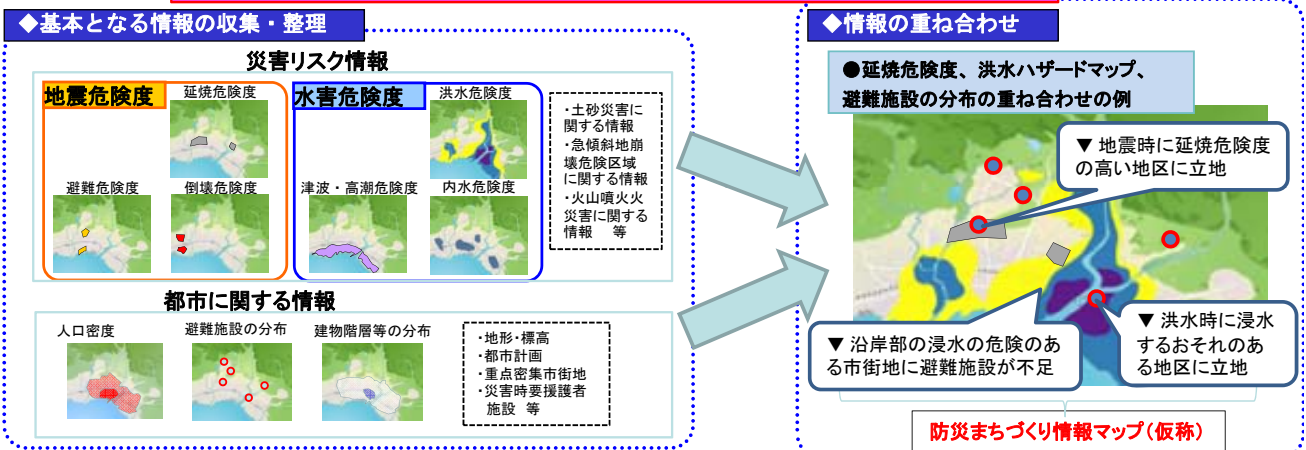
◆基本となる情報の収集・整理

災害リスク情報

地震危険度

延焼危険度

避難危険度

倒壊危険度

水害危険度

洪水危険度

津波・高潮危険度

内水危険度

・土砂災害に関する情報
・急傾斜地崩壊危険区域に関する情報
・火山噴火火災害に関する情報　等

都市に関する情報

人口密度

避難施設の分布

建物階層等の分布

・地形・標高
・都市計画
・重点密集市街地
・災害時要援護者施設　等

◆情報の重ね合わせ

●延焼危険度、洪水ハザードマップ、避難施設の分布の重ね合わせの例

▼ 地震時に延焼危険度の高い地区に立地

▼ 沿岸部の浸水の危険のある市街地に避難施設が不足

▼ 洪水時に浸水するおそれのある地区に立地

防災まちづくり情報マップ（仮称）